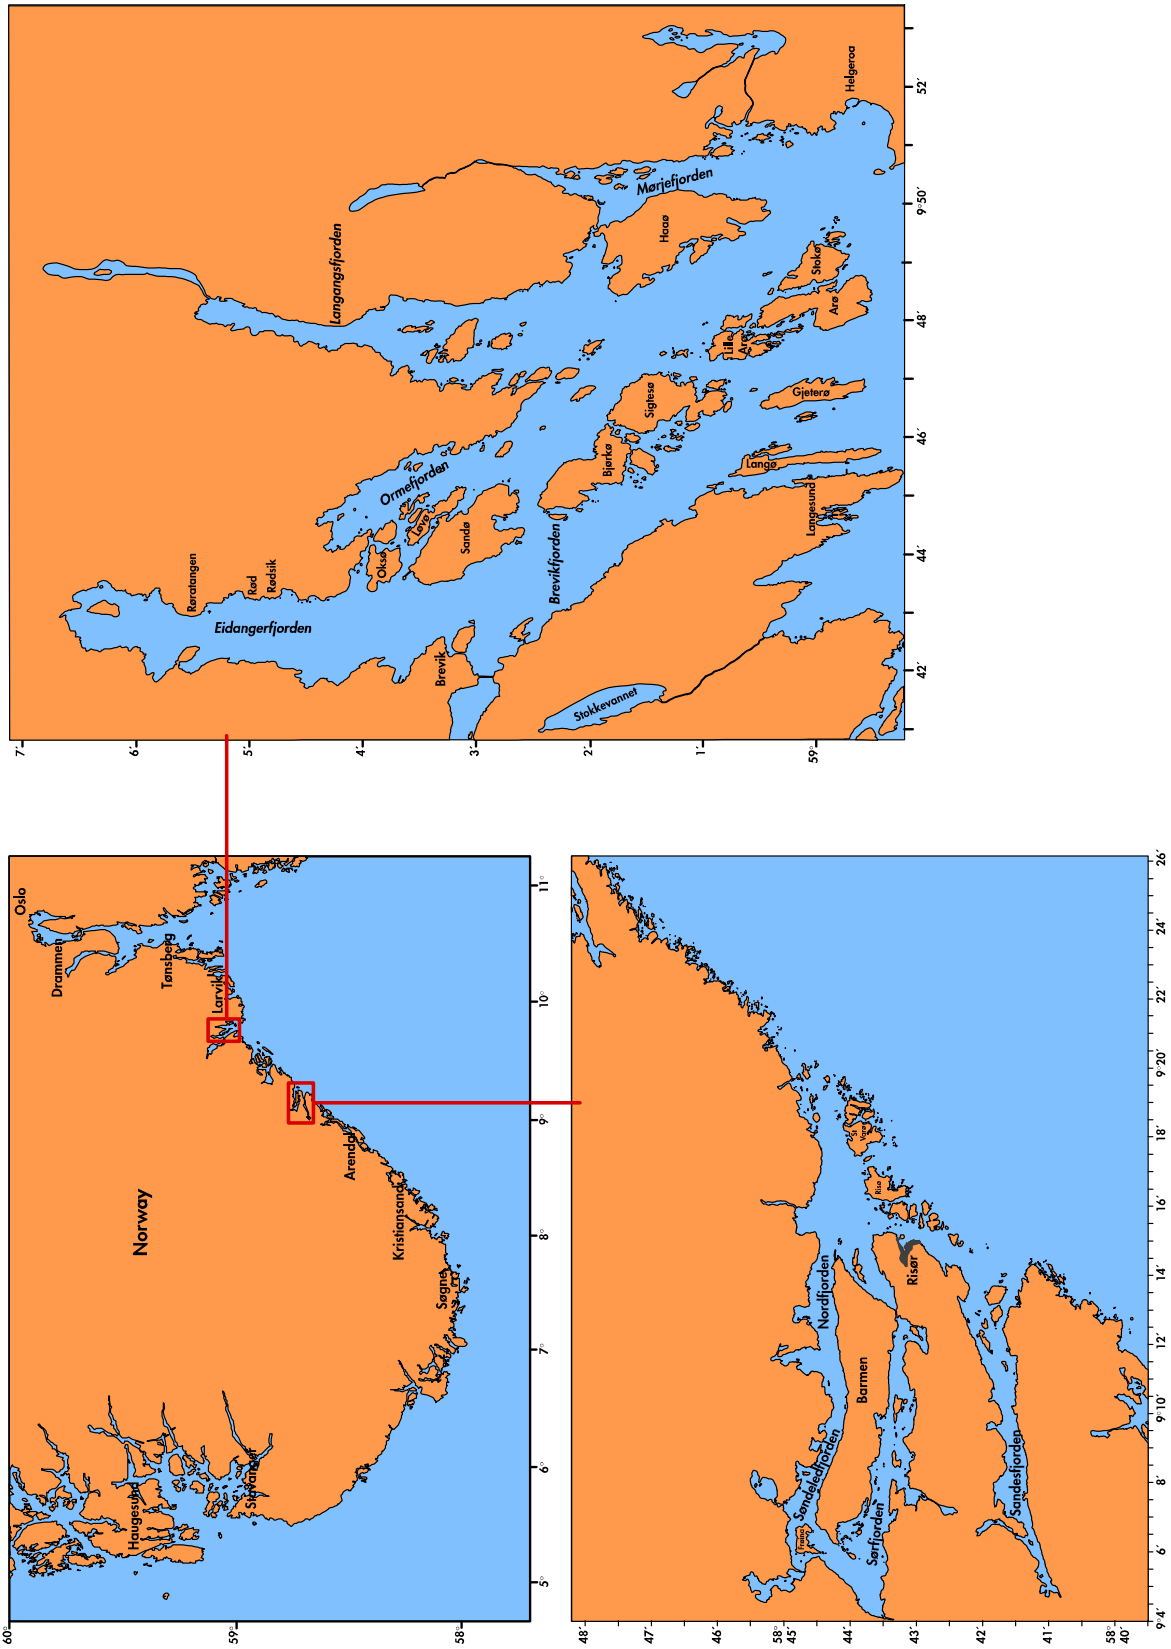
Langangsfjorden
Mørjefjorden
Helgeroa
Haaø
Støkø
Arø
Lille Arø
Gjeterø
Sigtesø
Bjørkø
Langø
Langesund
Ormefjorden
Tøya
Oksø
Sandø
Brevikfjorden
Røratangen
Rød
Rødsik
Eidangerfjorden
Brevik
Stokkevannet
7'
6'
5'
4'
3'
2'
1'
59°
42'
44'
46'
48'
9°50'
52'

Oslo
Drammen
Tønsberg
Larvik
Norway
Arendal
Kristiansand
Søgne
Haugesund
Stavanger
60°
59°
58°
5°
6°
7°
8°
9°
10°
11°

Nordfjorden
Barmen
Søndeledfjorden
Sørfjorden
Sandesfjorden
Risør
Risø
Vare
Frøna
48'
47'
46'
45'
58°
44'
43'
42'
41'
58° 40'
9°4'
6'
8'
9°10'
12'
14'
16'
18'
9°20'
22'
24'
26'